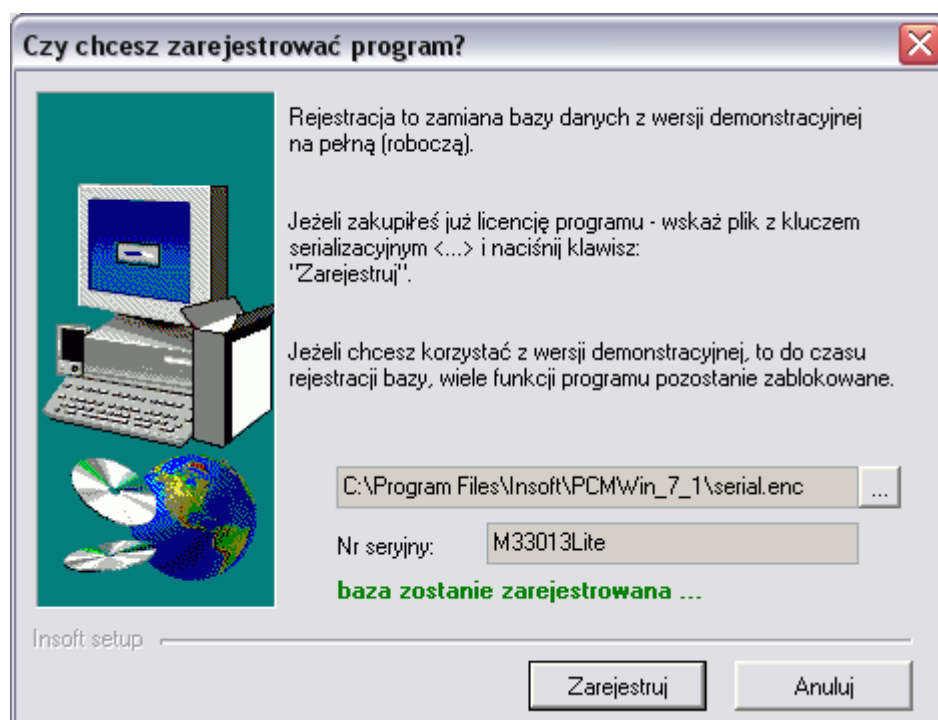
Czy chcesz zarejestrować program?

Rejestracja to zamiana bazy danych z wersji demonstracyjnej na pełną (roboczą).

Jeżeli zakupiłeś już licencję programu - wskaż plik z kluczem serializacyjnym <...> i naciśnij klawisz: "Zarejestruj".

Jeżeli chcesz korzystać z wersji demonstracyjnej, to do czasu rejestracji bazy, wiele funkcji programu pozostanie zablokowane.

C:\Program Files\Insoft\PCMWin_7_1\serial.enc ...

Nr seryjny: M33013Lite

baza zostanie zarejestrowana ...

Insoft setup

Zarejestruj Anuluj